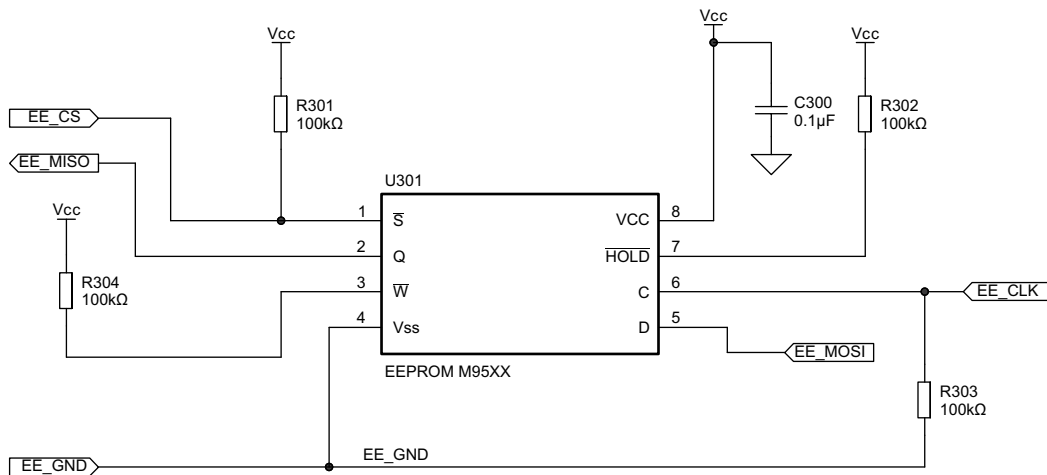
Vcc

R301
100kΩ

Vcc

C300
0.1µF

Vcc

R302
100kΩ

EE_CS

EE_MISO

Vcc

R304
100kΩ

U301

1 $\overline{S}$
2 Q
3 $\overline{W}$
4 Vss

VCC 8
$\overline{HOLD}$ 7
C 6
D 5

EE_CLK

EE_MOSI

EEPROM M95XX

R303
100kΩ

EE_GND

EE_GND